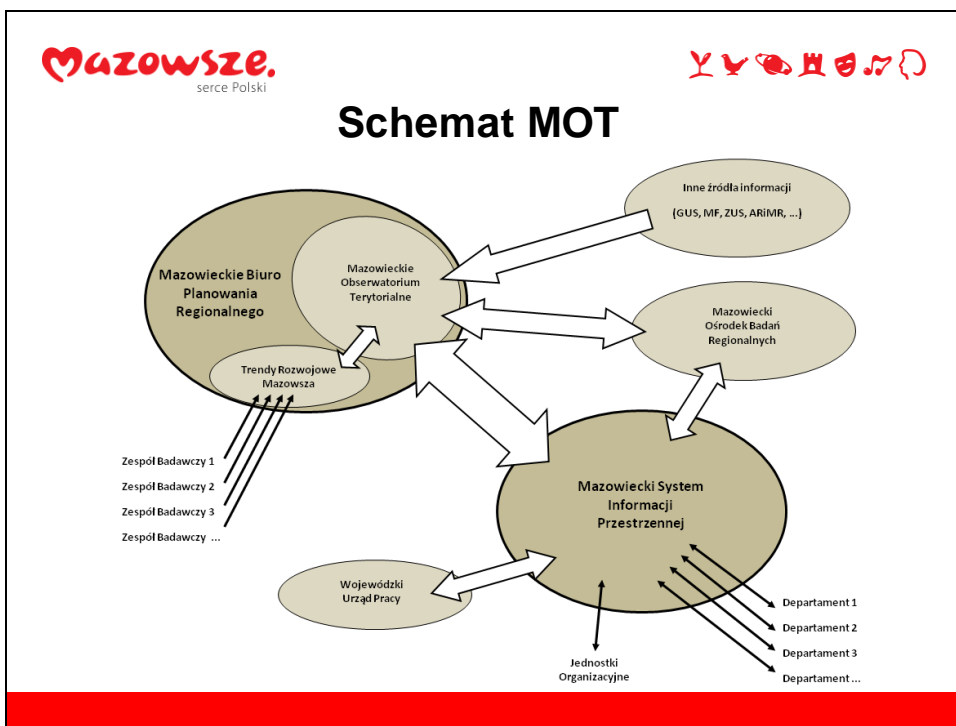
Mazowsze.
serce Polski

Schemat MOT

Inne źródła informacji
(GUS, MF, ZUS, ARiMR, ...)

Mazowieckie Biuro Planowania Regionalnego

Mazowieckie Obserwatorium Terytorialne

Mazowiecki Ośrodek Badań Regionalnych

Trendy Rozwojowe Mazowsza

Zespół Badawczy 1
Zespół Badawczy 2
Zespół Badawczy 3
Zespół Badawczy ...

Mazowiecki System Informacji Przestrzennej

Wojewódzki Urząd Pracy

Jednostki Organizacyjne

Departament 1
Departament 2
Departament 3
Departament ...